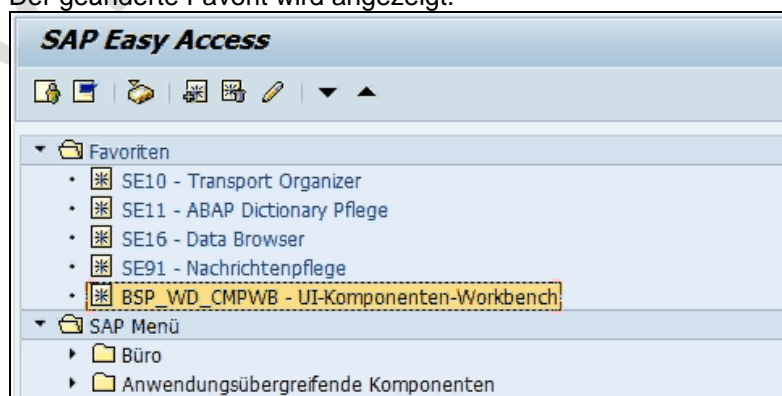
Der geänderte Favorit wird angezeigt.

SAP Easy Access

Favoriten
SE10 - Transport Organizer
SE11 - ABAP Dictionary Pflege
SE16 - Data Browser
SE91 - Nachrichtenpflege
BSP_WD_CMPWB - UI-Komponenten-Workbench
SAP Menü
Büro
Anwendungsübergreifende Komponenten